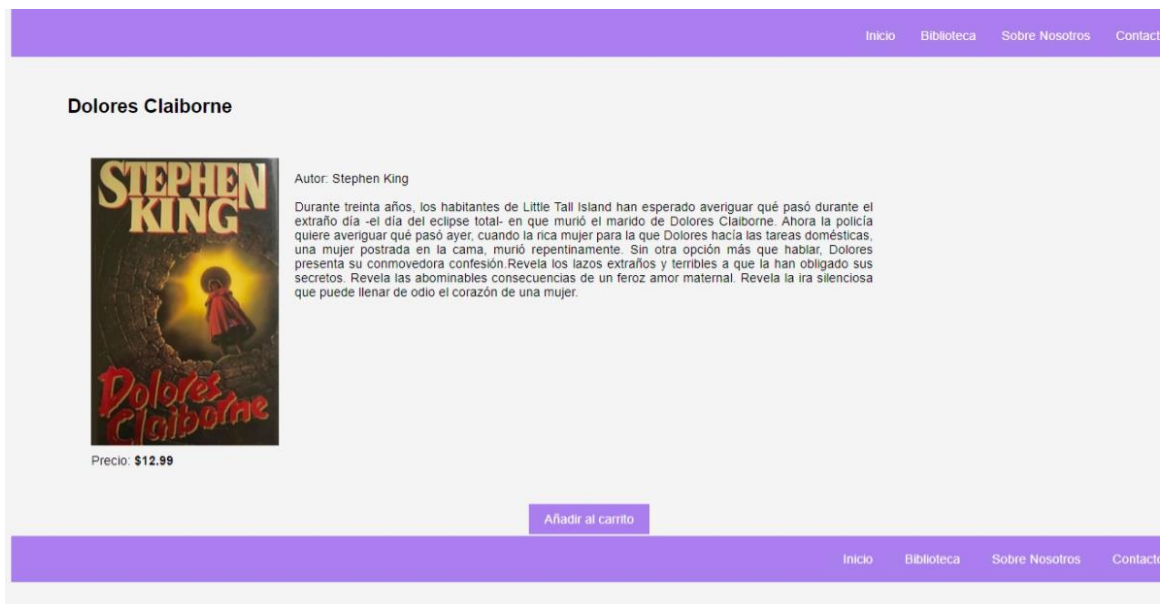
Inicio Biblioteca Sobre Nosotros Contact

Dolores Claiborne

STEPHEN KING

Dolores Claiborne

Autor: Stephen King

Durante treinta años, los habitantes de Little Tall Island han esperado averiguar qué pasó durante el extraño día -el día del eclipse total- en que murió el marido de Dolores Claiborne. Ahora la policía quiere averiguar qué pasó ayer, cuando la rica mujer para la que Dolores hacía las tareas domésticas, una mujer postrada en la cama, murió repentinamente. Sin otra opción más que hablar, Dolores presenta su conmovedora confesión.Revela los lazos extraños y terribles a que la han obligado sus secretos. Revela las abominables consecuencias de un feroz amor maternal. Revela la ira silenciosa que puede llenar de odio el corazón de una mujer.

Precio: $12.99

Añadir al carrito

Inicio Biblioteca Sobre Nosotros Contacto